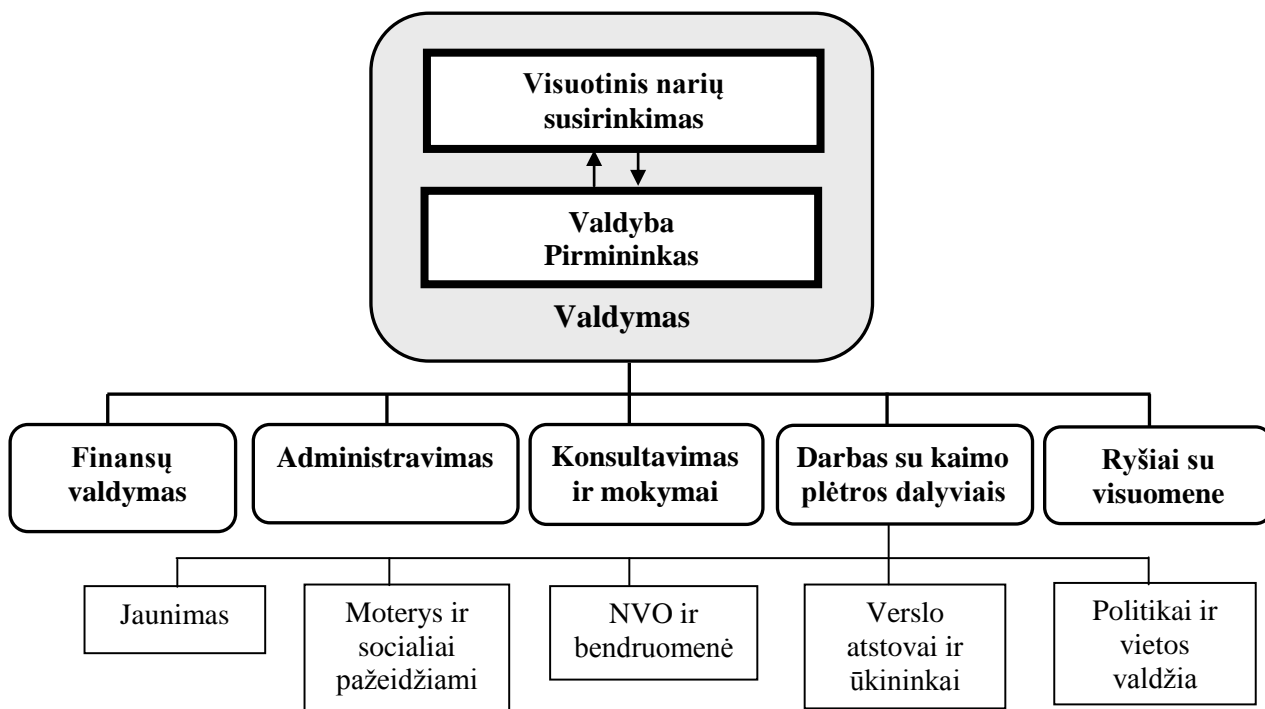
Visuotinis narių susirinkimas

Valdyba
Pirmininkas

Valdymas

Finansų valdymas

Administravimas

Konsultavimas ir mokymai

Darbas su kaimo plėtros dalyviais

Ryšiai su visuomene

Jaunimas

Moterys ir socialiai pažeidžiami

NVO ir bendruomenė

Verslo atstovai ir ūkininkai

Politikai ir vietos valdžia